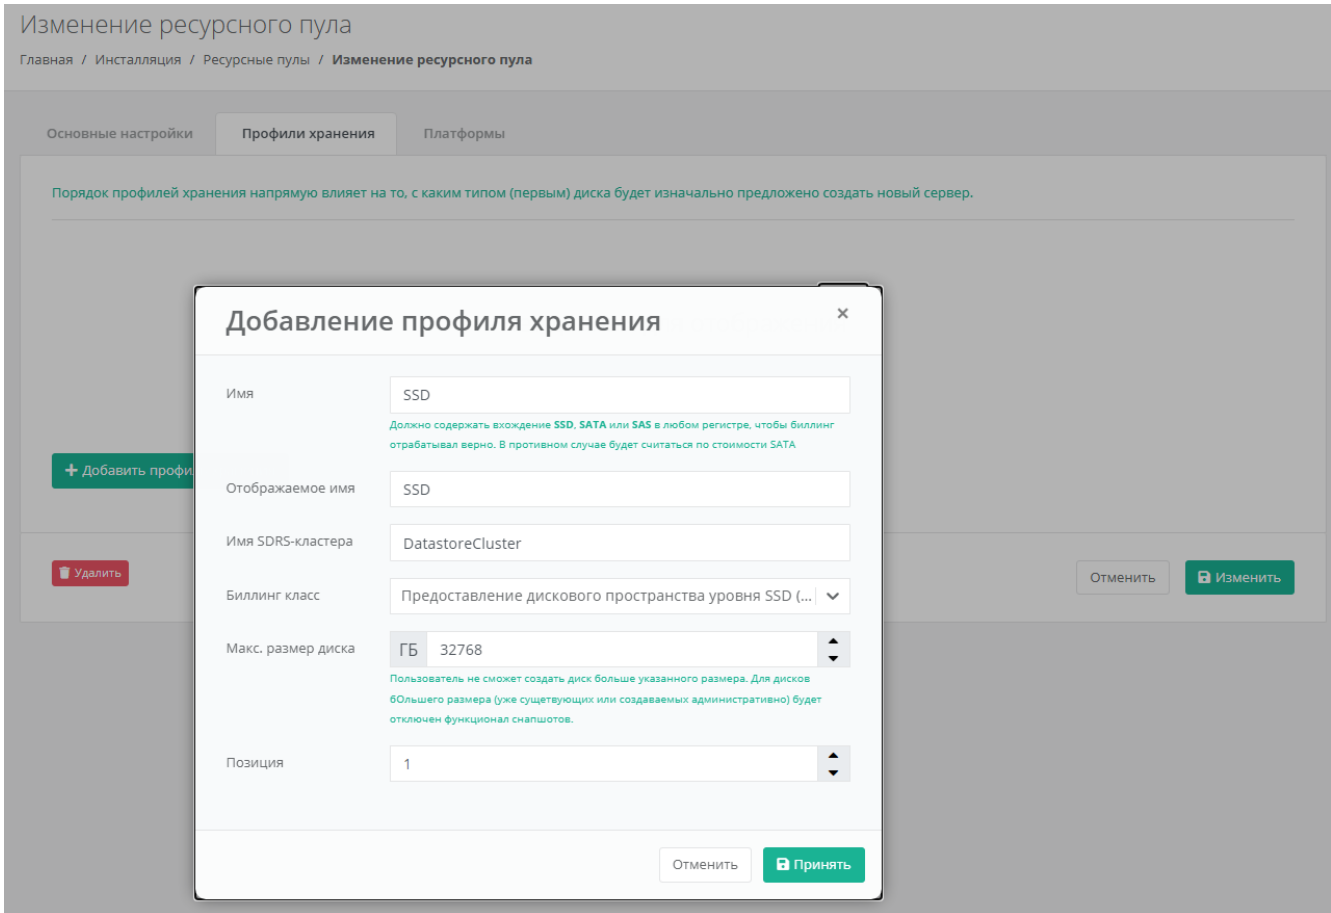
Изменение ресурсного пула

Главная / Инсталляция / Ресурсные пулы / **Изменение ресурсного пула**

Основные настройки | Профили хранения | Платформы

Порядок профилей хранения напрямую влияет на то, с каким типом (первым) диска будет изначально предложено создать новый сервер.

+ Добавить профи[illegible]

Удалить

Отменить

Изменить

Добавление профиля хранения

×

Имя

SSD

Должно содержать вхождение **SSD**, **SATA** или **SAS** в любом регистре, чтобы биллинг отрабатывал верно. В противном случае будет считаться по стоимости SATA

Отображаемое имя

SSD

Имя SDRS-кластера

DatastoreCluster

Биллинг класс

Предоставление дискового пространства уровня SSD (...

Макс. размер диска

ГБ

32768

Пользователь не сможет создать диск больше указанного размера. Для дисков бОльшего размера (уже существующих или создаваемых административно) будет отключен функционал снапшотов.

Позиция

1

Отменить

Принять